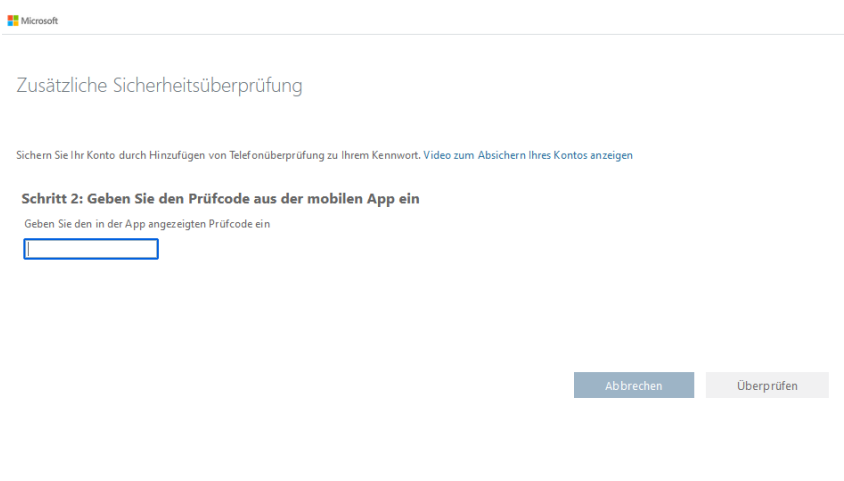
Microsoft

Zusätzliche Sicherheitsüberprüfung

Sichern Sie Ihr Konto durch Hinzufügen von Telefonüberprüfung zu Ihrem Kennwort. Video zum Absichern Ihres Kontos anzeigen

Schritt 2: Geben Sie den Prüfcode aus der mobilen App ein

Geben Sie den in der App angezeigten Prüfcode ein

Abbrechen

Überprüfen